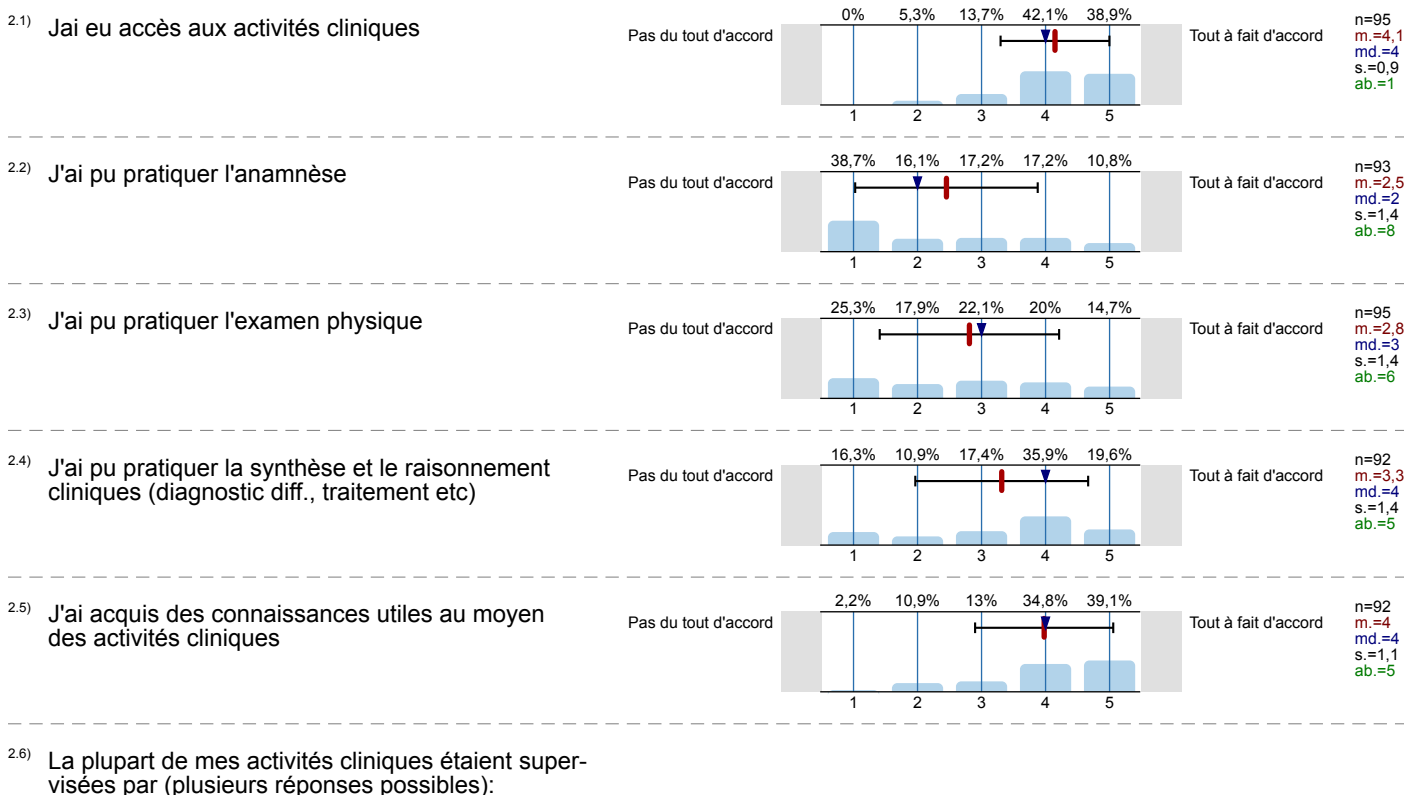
2.1) Jai eu accès aux activités cliniques

Pas du tout d'accord

| 0% | 5,3% | 13,7% | 42,1% | 38,9% |
|---|---|---|---|---|
| 1 | 2 | 3 | 4 | 5 |

Tout à fait d'accord

n=95
m.=4,1
md.=4
s.=0,9
ab.=1

2.2) J'ai pu pratiquer l'anamnèse

Pas du tout d'accord

| 38,7% | 16,1% | 17,2% | 17,2% | 10,8% |
|---|---|---|---|---|
| 1 | 2 | 3 | 4 | 5 |

Tout à fait d'accord

n=93
m.=2,5
md.=2
s.=1,4
ab.=8

2.3) J'ai pu pratiquer l'examen physique

Pas du tout d'accord

| 25,3% | 17,9% | 22,1% | 20% | 14,7% |
|---|---|---|---|---|
| 1 | 2 | 3 | 4 | 5 |

Tout à fait d'accord

n=95
m.=2,8
md.=3
s.=1,4
ab.=6

2.4) J'ai pu pratiquer la synthèse et le raisonnement cliniques (diagnostic diff., traitement etc)

Pas du tout d'accord

| 16,3% | 10,9% | 17,4% | 35,9% | 19,6% |
|---|---|---|---|---|
| 1 | 2 | 3 | 4 | 5 |

Tout à fait d'accord

n=92
m.=3,3
md.=4
s.=1,4
ab.=5

2.5) J'ai acquis des connaissances utiles au moyen des activités cliniques

Pas du tout d'accord

| 2,2% | 10,9% | 13% | 34,8% | 39,1% |
|---|---|---|---|---|
| 1 | 2 | 3 | 4 | 5 |

Tout à fait d'accord

n=92
m.=4
md.=4
s.=1,1
ab.=5

2.6) La plupart de mes activités cliniques étaient supervisées par (plusieurs réponses possibles):